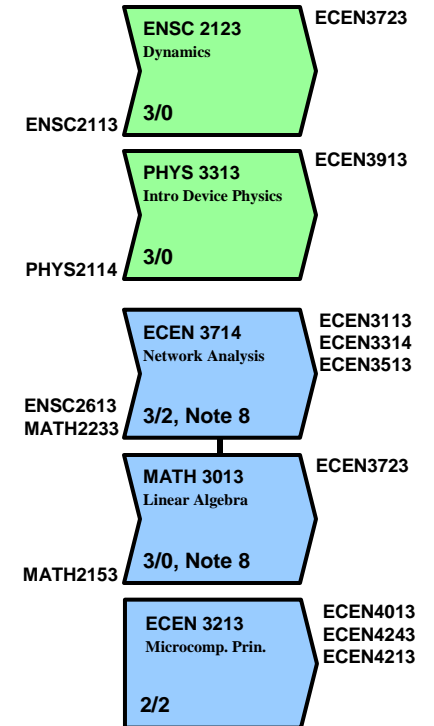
ENSC 2123
Dynamics
3/0
ECEN3723
ENSC2113

PHYS 3313
Intro Device Physics
3/0
ECEN3913
PHYS2114

ECEN 3714
Network Analysis
3/2, Note 8
ECEN3113
ECEN3314
ECEN3513
ENSC2613
MATH2233

MATH 3013
Linear Algebra
3/0, Note 8
ECEN3723
MATH2153

ECEN 3213
Microcomp. Prin.
2/2
ECEN4013
ECEN4243
ECEN4213